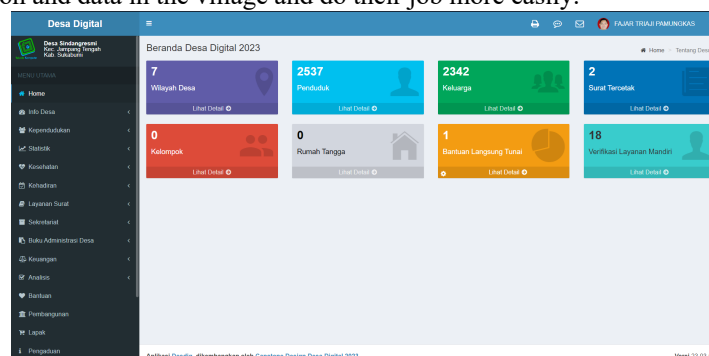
on and data in the village and do their job more easily.

Desa Digital
≡
FAJAR TRIAJI PAMUNGKAS
Desa Sindangresmi
Kec. Jampang Tengah
Kab. Sukabumi
MENU UTAMA
Home
Info Desa
Kependudukan
Statistik
Kesehatan
Kehadiran
Layanan Surat
Sekretariat
Buku Administrasi Desa
Keuangan
Analisis
Bantuan
Pembangunan
Lapak
Pengaduan

Beranda Desa Digital 2023
Home > Tentang Desa

7
Wilayah Desa
Lihat Detail

2537
Penduduk
Lihat Detail

2342
Keluarga
Lihat Detail

2
Surat Tercetak
Lihat Detail

0
Kelompok
Lihat Detail

0
Rumah Tangga
Lihat Detail

1
Bantuan Langsung Tunai
Lihat Detail

18
Verifikasi Layanan Mandiri
Lihat Detail

Aplikasi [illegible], dikembangkan oleh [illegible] Desa Digital 2023
Versi 23.03